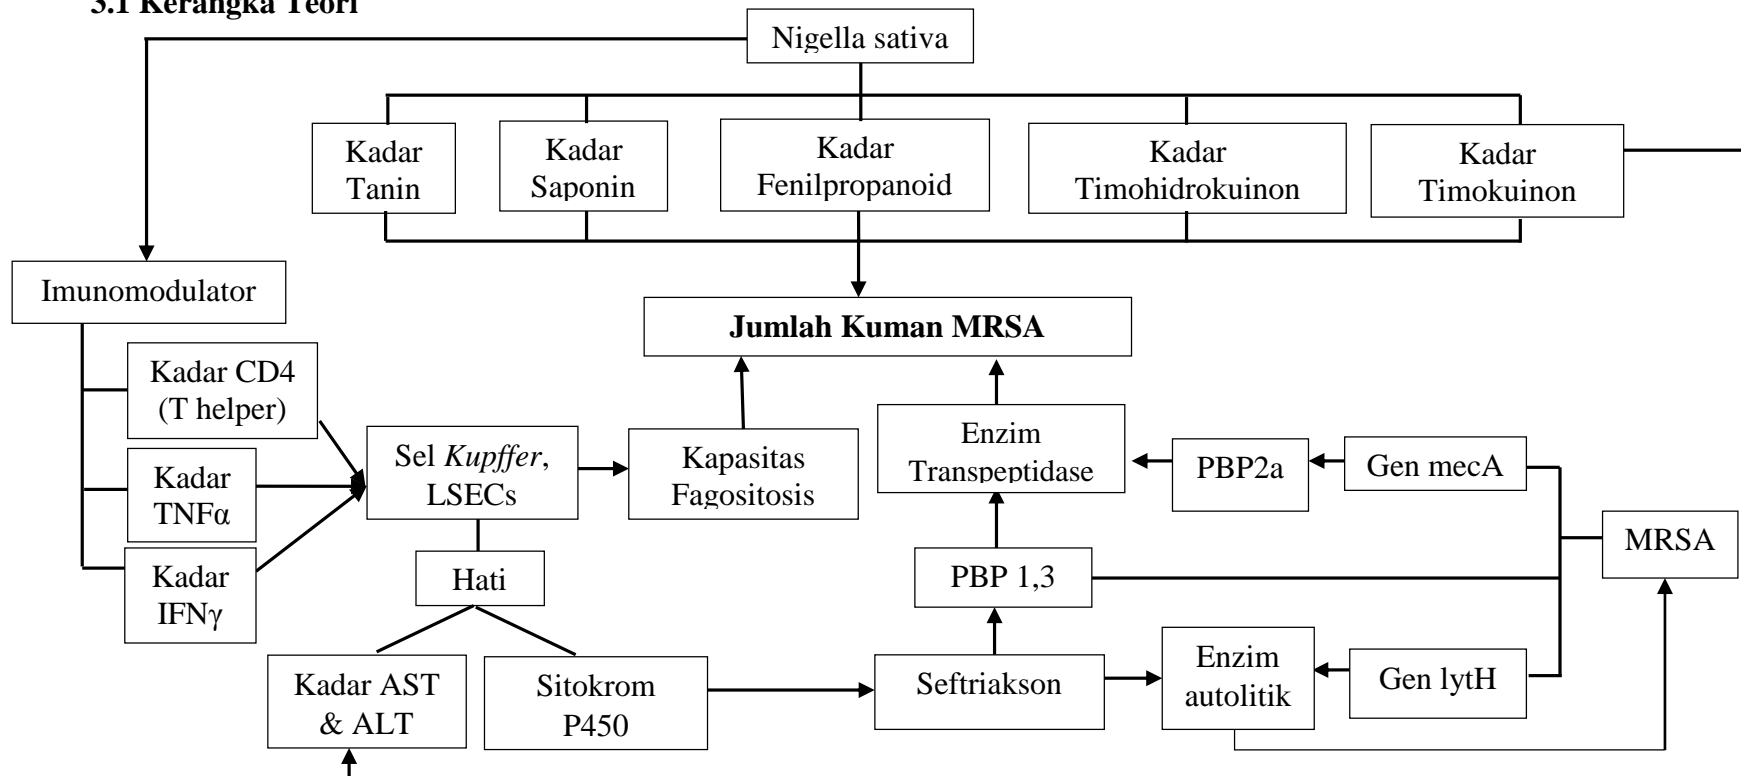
3.1 Kerangka Teori

Nigella sativa

Kadar Tanin

Kadar Saponin

Kadar Fenilpropanoid

Kadar Timohidrokuinon

Kadar Timokuinon

Imunomodulator

Jumlah Kuman MRSA

Kadar CD4 (T helper)

Kadar TNFα

Kadar IFNγ

Sel *Kupffer*, LSECs

Kapasitas Fagositosis

Enzim Transpeptidase

PBP2a

Gen mecA

MRSA

Hati

PBP 1,3

Kadar AST & ALT

Sitokrom P450

Seftriakson

Enzim autolitik

Gen lytH